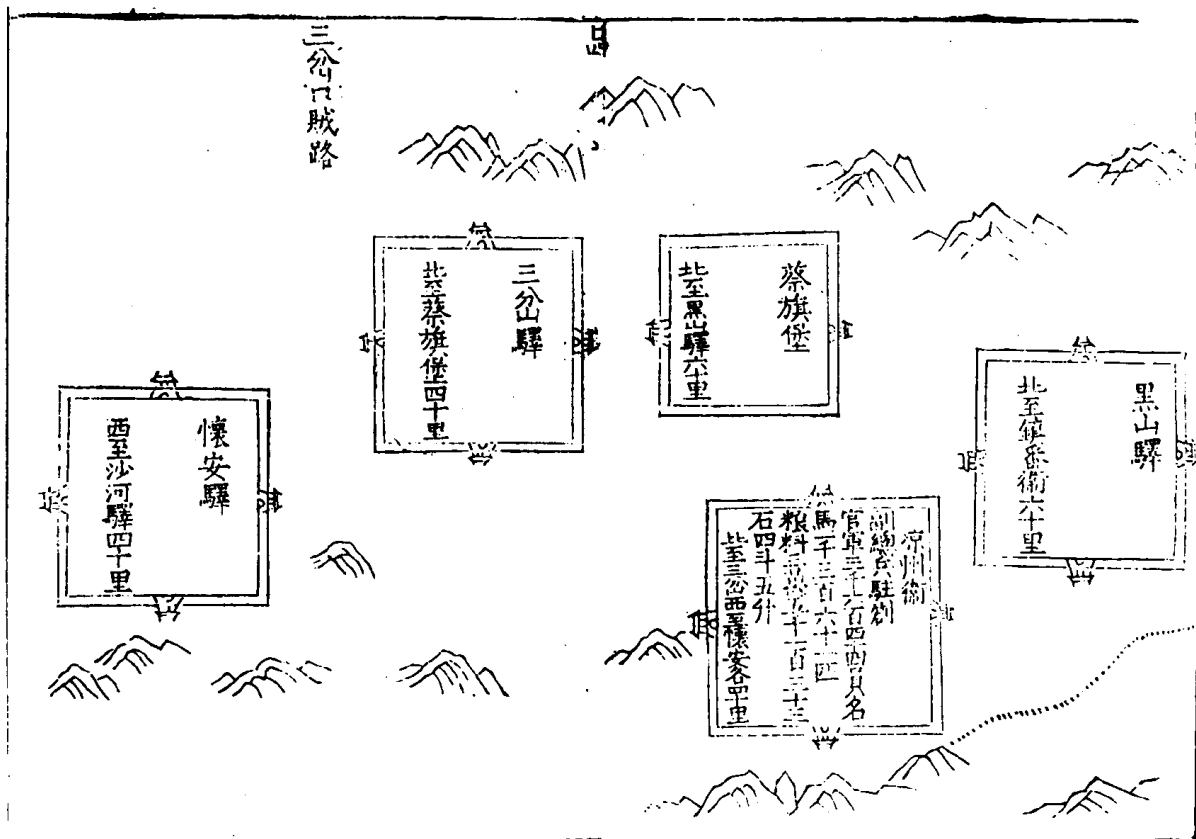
三岔口賊路

北

三岔山驛
北至蔡旗堡四十里

蔡旗堡
北至黑山驛六十里

黑山驛
北至鎮番衛六十里

懷安驛
西至沙河驛四十里

涼州衛
副總兵駐劄
官軍二千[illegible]百四十四員名
馬一千三百六十匹
糧料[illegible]千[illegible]百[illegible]
石四斗五升
北至三岔西至懷安各四十里

北 南 東 西